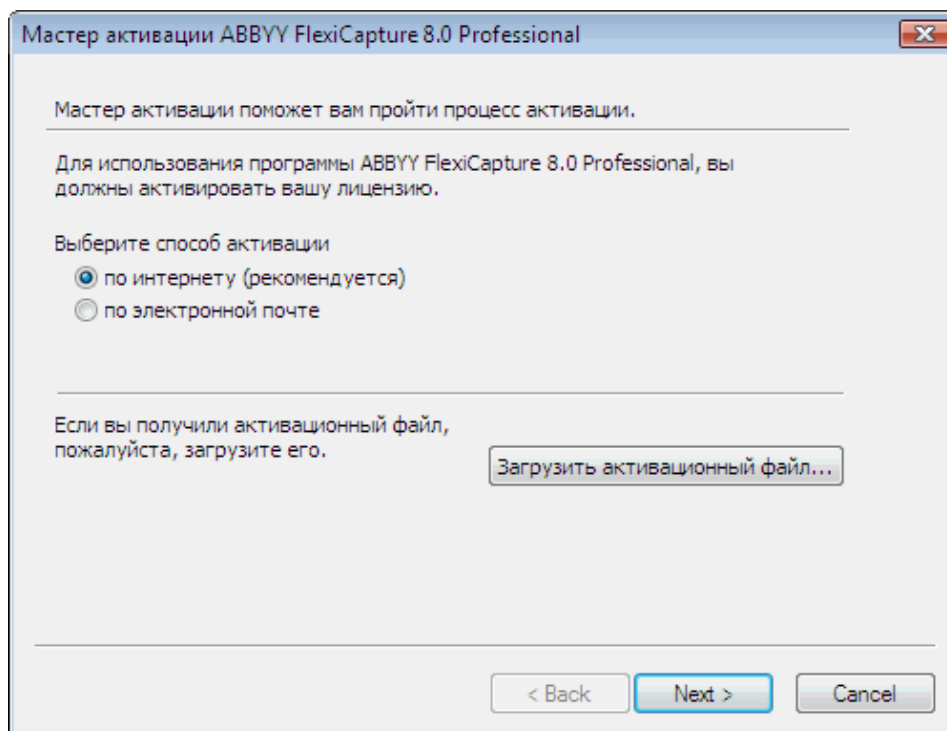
Мастер активации ABBYY FlexiCapture 8.0 Professional

Мастер активации поможет вам пройти процесс активации.

Для использования программы ABBYY FlexiCapture 8.0 Professional, вы должны активировать вашу лицензию.

Выберите способ активации
по интернету (рекомендуется)
по электронной почте

Если вы получили активационный файл, пожалуйста, загрузите его.

Загрузить активационный файл...

< Back
Next >
Cancel